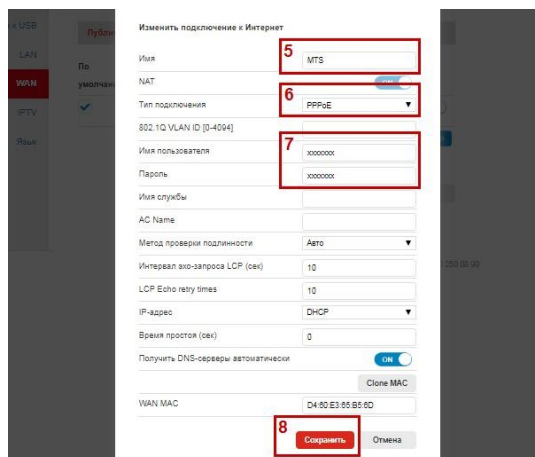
к USB
LAN
WAN
IPTV
Язык

Публ
По умолчан

Изменить подключение к Интернет

Имя
5
MTS
NAT
ON
Тип подключения
6
PPPoE
802.1Q VLAN ID [0-4094]
Имя пользователя
7
xxxxxxxx
Пароль
xxxxxxxx
Имя службы
AC Name
Метод проверки подлинности
Авто
Интервал эхо-запроса LCP (сек)
10
LCP Echo retry times
10
IP-адрес
DHCP
Время простоя (сек)
0
Получить DNS-серверы автоматически
ON
Clone MAC
WAN MAC
D4:60:E3:65:B5:6D
8
Сохранить
Отмена

255.00.00